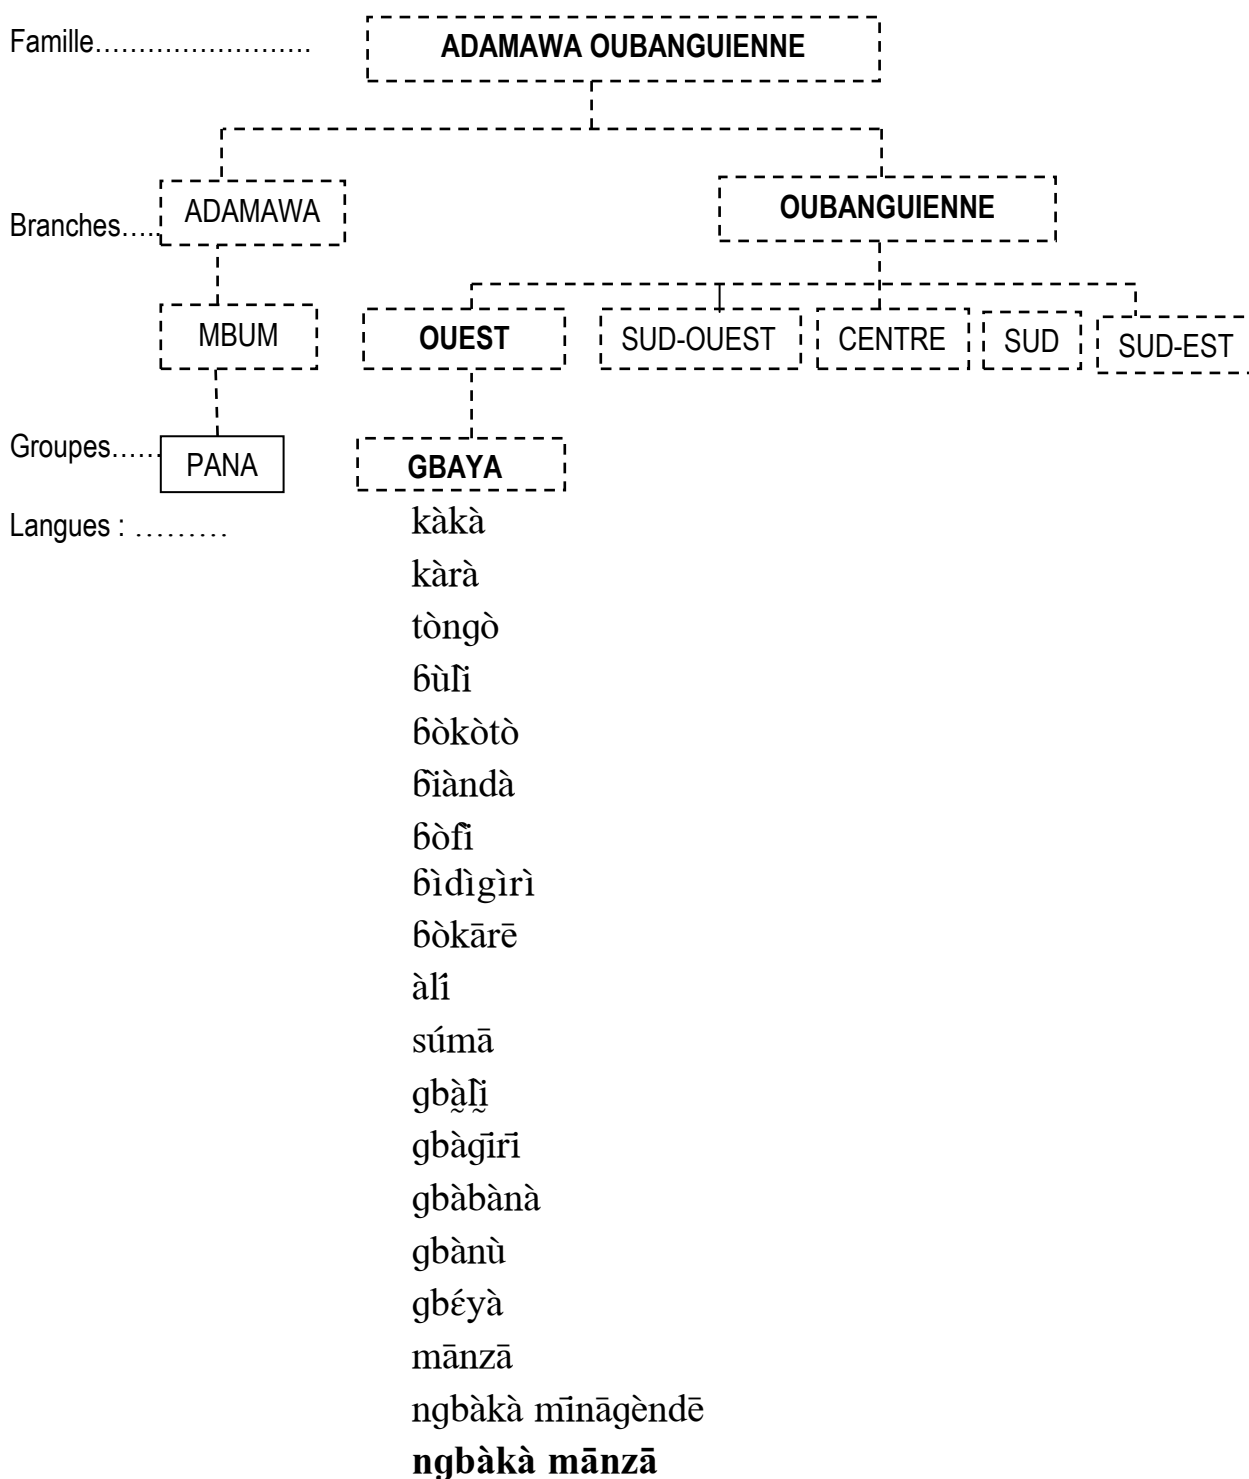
Famille…………………….

ADAMAWA OUBANGUIENNE

Branches….

ADAMAWA

OUBANGUIENNE

MBUM

OUEST

SUD-OUEST

CENTRE

SUD

SUD-EST

Groupes……

PANA

GBAYA

Langues : ………

kàkà
kàrà
tòngò
ɓùl̄ì
ɓòkòtò
ɓ̄ìàndà
ɓòf̄ì
ɓìdìgìrì
ɓòkārē
àlí
súmā
gbà̰l̰̄ì
gbàḡīrī
gbàbànà
gbànù
gbɛ́yà
mānzā
ngbàkà mīnāgèndē
**ngbàkà mānzā**